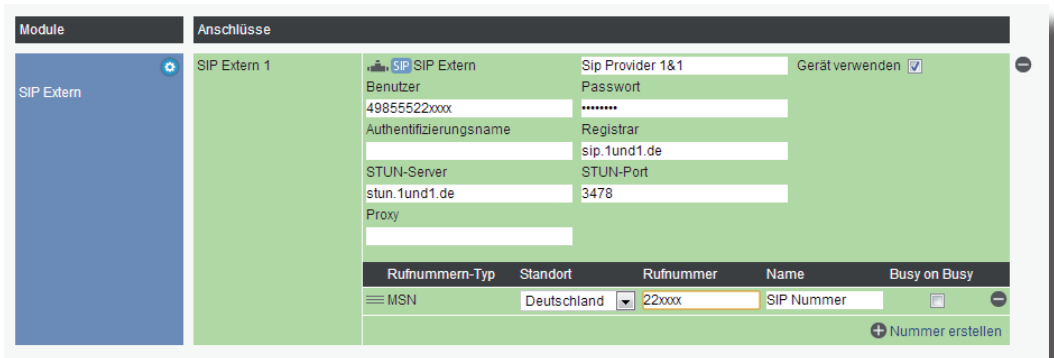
Module

SIP Extern

Anschlüsse

SIP Extern 1

SIP SIP Extern

Sip Provider 1&1

Gerät verwenden

Benutzer

49855522xxxx

Passwort

••••••••

Authentifizierungsname

Registrar

sip.1und1.de

STUN-Server

stun.1und1.de

STUN-Port

3478

Proxy

| Rufnummern-Typ | Standort | Rufnummer | Name | Busy on Busy |
|---|---|---|---|---|
| MSN | Deutschland | 22xxxx | SIP Nummer | |

Nummer erstellen